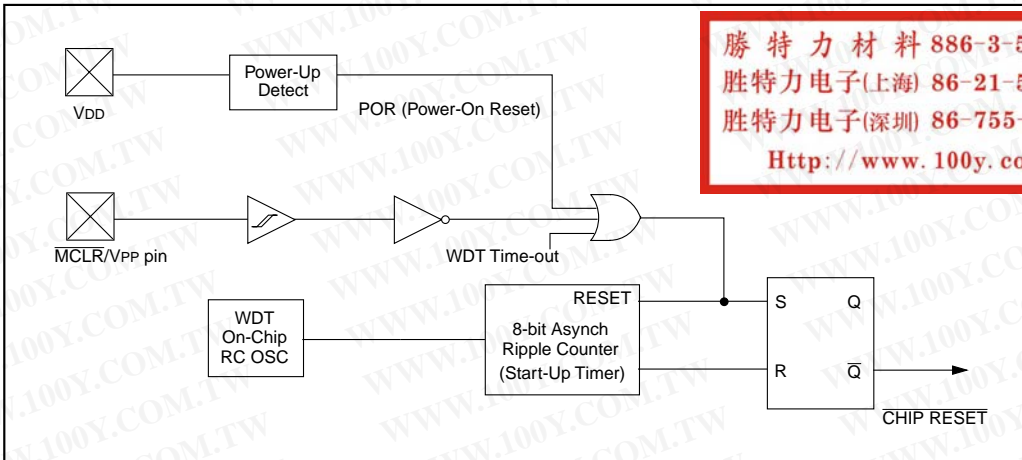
勝特力材料 886-3-5
胜特力电子(上海) 86-21-5
胜特力电子(深圳) 86-755-
Http://www.100y.co

VDD

Power-Up Detect

POR (Power-On Reset)

$\overline{\text{MCLR}}$/VPP pin

WDT Time-out

WDT On-Chip RC OSC

RESET

8-bit Asynch Ripple Counter (Start-Up Timer)

S

Q

R

$\overline{\text{Q}}$

$\overline{\text{CHIP RESET}}$

WWW.100Y.COM.TW